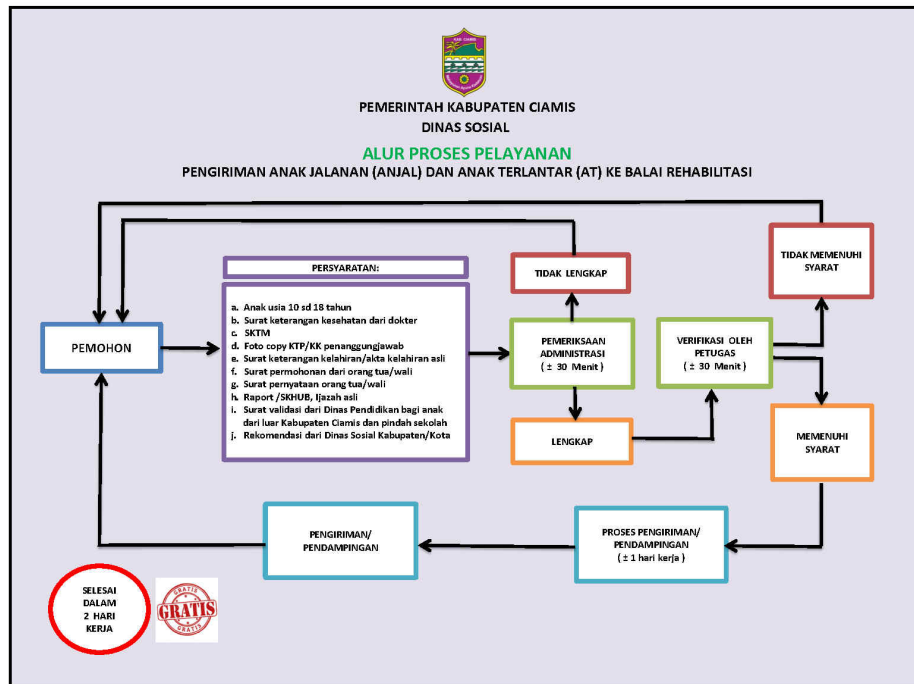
PEMERINTAH KABUPATEN CIAMIS
DINAS SOSIAL

ALUR PROSES PELAYANAN
PENGIRIMAN ANAK JALANAN (ANJAL) DAN ANAK TERLANTAR (AT) KE BALAI REHABILITASI

PEMOHON

PERSYARATAN:

a. Anak usia 10 sd 18 tahun
b. Surat keterangan kesehatan dari dokter
c. SKTM
d. Foto copy KTP/KK penanggungjawab
e. Surat keterangan kelahiran/akta kelahiran asli
f. Surat permohonan dari orang tua/wali
g. Surat pernyataan orang tua/wali
h. Raport /SKHUB, Ijazah asli
i. Surat validasi dari Dinas Pendidikan bagi anak dari luar Kabupaten Ciamis dan pindah sekolah
j. Rekomendasi dari Dinas Sosial Kabupaten/Kota

TIDAK LENGKAP

PEMERIKSAAN ADMINISTRASI
( ± 30 Menit )

LENGKAP

VERIFIKASI OLEH PETUGAS
( ± 30 Menit )

TIDAK MEMENUHI SYARAT

MEMENUHI SYARAT

PROSES PENGIRIMAN/ PENDAMPINGAN
( ± 1 hari kerja )

PENGIRIMAN/ PENDAMPINGAN

SELESAI DALAM 2 HARI KERJA

GRATIS